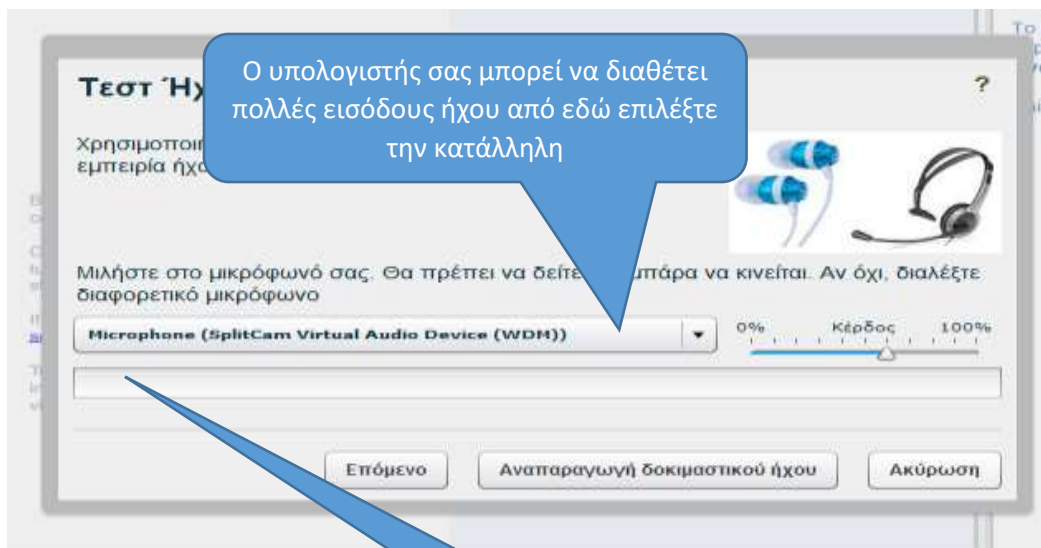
Τεστ Ήχ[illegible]

?

Ο υπολογιστής σας μπορεί να διαθέτει πολλές εισόδους ήχου από εδώ επιλέξτε την κατάλληλη

Χρησιμοποι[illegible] εμπειρία ήχ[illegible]

Μιλήστε στο μικρόφωνό σας. Θα πρέπει να δείτε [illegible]μπάρα να κινείται. Αν όχι, διαλέξτε διαφορετικό μικρόφωνο

Microphone (SplitCam Virtual Audio Device (WDM))

0% Κέρδος 100%

Επόμενο

Αναπαραγωγή δοκιμαστικού ήχου

Ακύρωση

Το